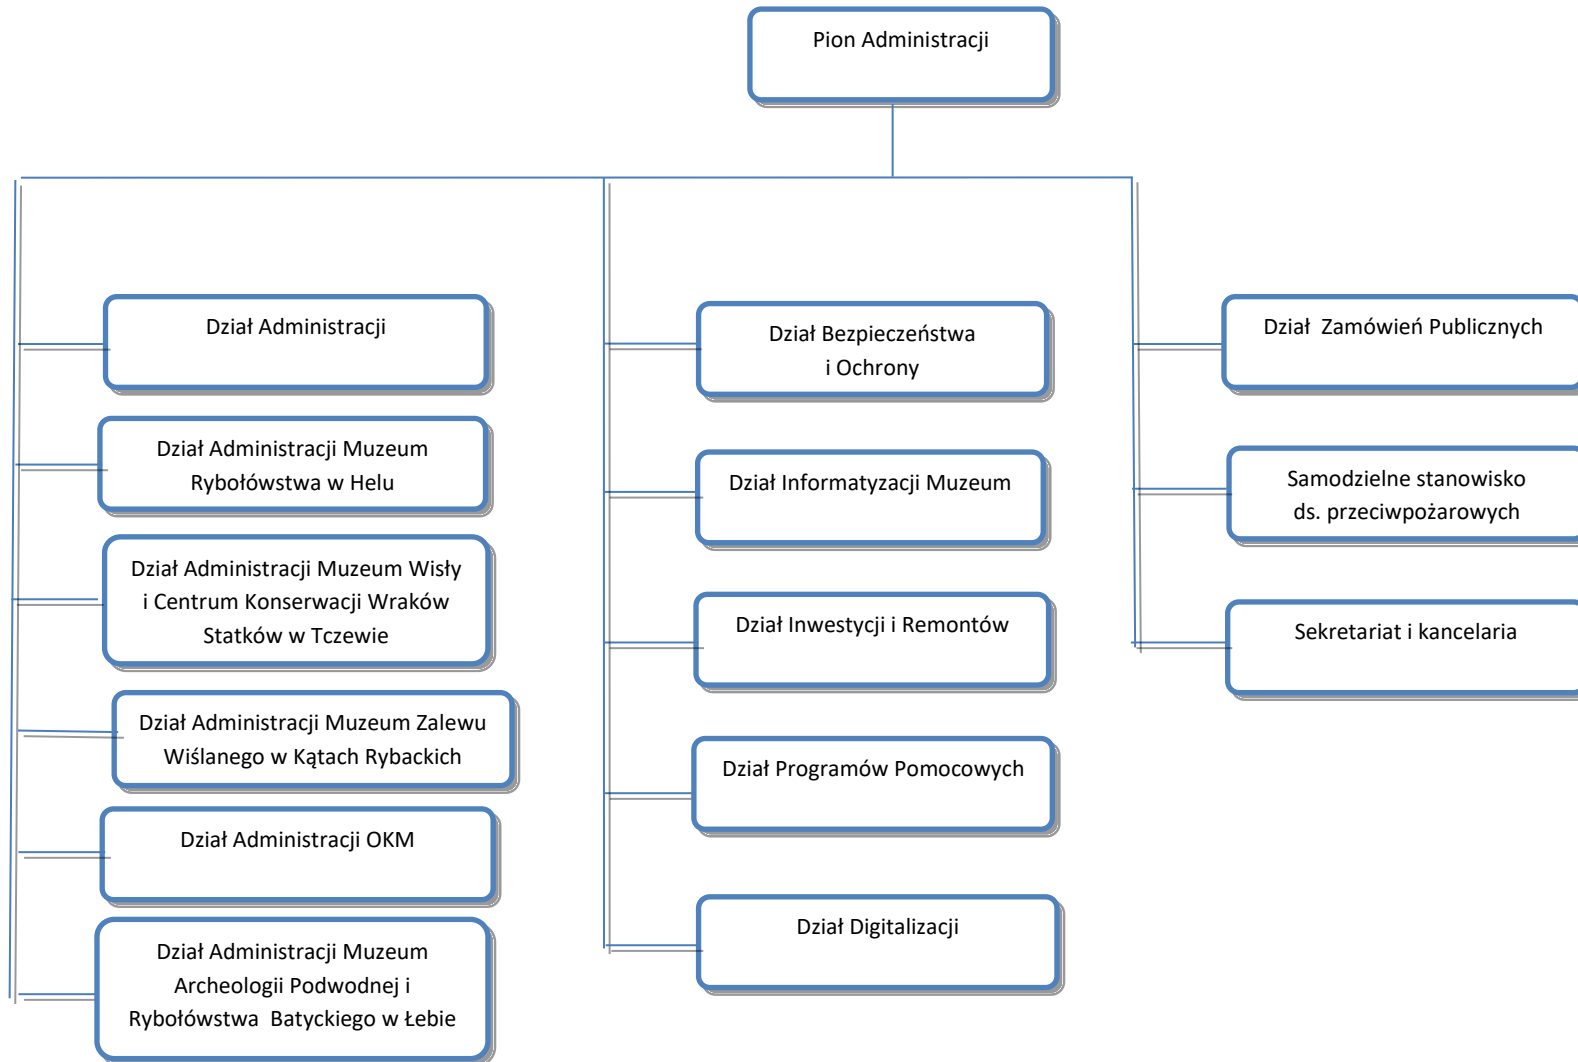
Pion Administracji

Dział Administracji

Dział Administracji Muzeum Rybołówstwa w Helu

Dział Administracji Muzeum Wisły i Centrum Konserwacji Wraków Statków w Tczewie

Dział Administracji Muzeum Zalewu Wiślanego w Kątach Rybackich

Dział Administracji OKM

Dział Administracji Muzeum Archeologii Podwodnej i Rybołówstwa Batyckiego w Łebie

Dział Bezpieczeństwa i Ochrony

Dział Informatyzacji Muzeum

Dział Inwestycji i Remontów

Dział Programów Pomocowych

Dział Digitalizacji

Dział Zamówień Publicznych

Samodzielne stanowisko ds. przeciwpożarowych

Sekretariat i kancelaria